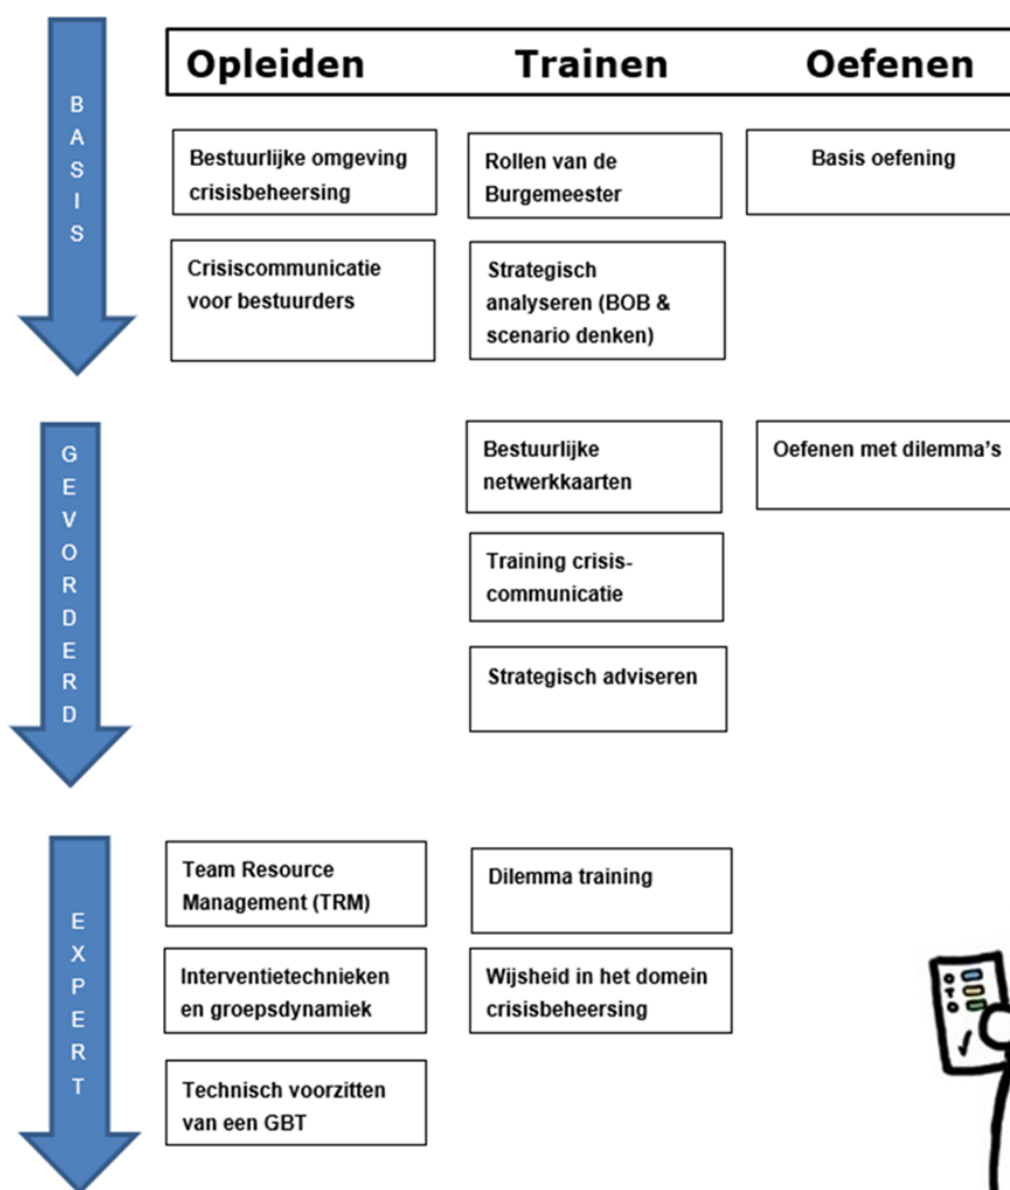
| Opleiden | Trainen | Oefenen |
|---|---|---|

B
A
S
I
S

Bestuurlijke omgeving crisisbeheersing

Crisiscommunicatie voor bestuurders

Rollen van de Burgemeester

Strategisch analyseren (BOB & scenario denken)

Basis oefening

G
E
V
O
R
D
E
R
D

Bestuurlijke netwerkkaarten

Training crisis-communicatie

Strategisch adviseren

Oefenen met dilemma's

E
X
P
E
R
T

Team Resource Management (TRM)

Interventietechnieken en groepsdynamiek

Technisch voorzitten van een GBT

Dilemma training

Wijsheid in het domein crisisbeheersing